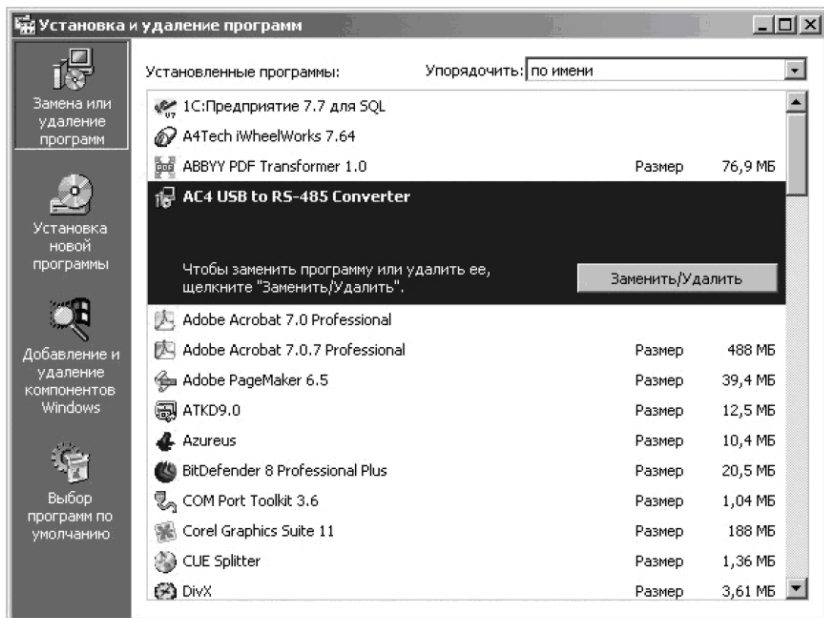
Установка и удаление программ

Замена или удаление программ

Установка новой программы

Добавление и удаление компонентов Windows

Выбор программ по умолчанию

Установленные программы:

Упорядочить: по имени

| | | |
|---|---|---|
| 1С:Предприятие 7.7 для SQL | | |
| A4Tech iWheelWorks 7.64 | | |
| ABBYY PDF Transformer 1.0 | Размер | 76,9 МБ |
| AC4 USB to RS-485 Converter | | |

Чтобы заменить программу или удалить ее, щелкните "Заменить/Удалить".

Заменить/Удалить

| | | |
|---|---|---|
| Adobe Acrobat 7.0 Professional | | |
| Adobe Acrobat 7.0.7 Professional | Размер | 488 МБ |
| Adobe PageMaker 6.5 | Размер | 39,4 МБ |
| ATKD9.0 | Размер | 12,5 МБ |
| Azureus | Размер | 10,4 МБ |
| BitDefender 8 Professional Plus | Размер | 20,5 МБ |
| COM Port Toolkit 3.6 | Размер | 1,04 МБ |
| Corel Graphics Suite 11 | Размер | 188 МБ |
| CUE Splitter | Размер | 1,36 МБ |
| DivX | Размер | 3,61 МБ |